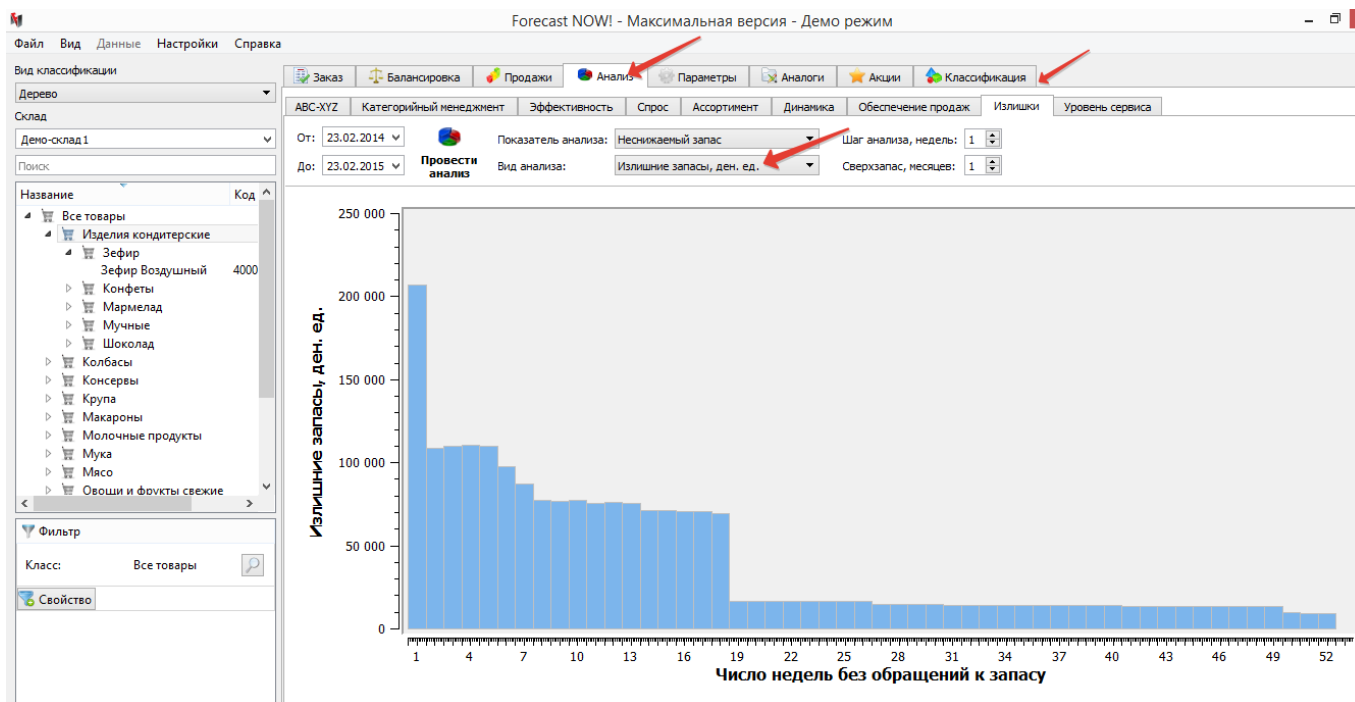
Forecast NOW! - Максимальная версия - Демо режим

Файл Вид Данные Настройки Справка

Вид классификации
Дерево
Склад
Демо-склад 1
Поиск

| Название | Код |
|---|---|
| Все товары | |
| Изделия кондитерские | |
| Зефир | |
| Зефир Воздушный | 4000 |
| Конфеты | |
| Мармелад | |
| Мучные | |
| Шоколад | |
| Колбасы | |
| Консервы | |
| Крупа | |
| Макароны | |
| Молочные продукты | |
| Мука | |
| Мясо | |
| Овощи и фрукты свежие | |

Фильтр
Класс: Все товары
Свойство

Заказ Балансировка Продажи Анализ Параметры Аналоги Акции Классификация

ABC-XYZ Категорийный менеджмент Эффективность Спрос Ассортимент Динамика Обеспечение продаж Излишки Уровень сервиса

От: 23.02.2014
До: 23.02.2015
Провести анализ
Показатель анализа: Неснижаемый запас
Вид анализа: Излишние запасы, ден. ед.
Шаг анализа, недель: 1
Сверхзапас, месяцев: 1

250 000
200 000
150 000
100 000
50 000
0
Излишние запасы, ден. ед.
1 4 7 10 13 16 19 22 25 28 31 34 37 40 43 46 49 52
Число недель без обращений к запасу